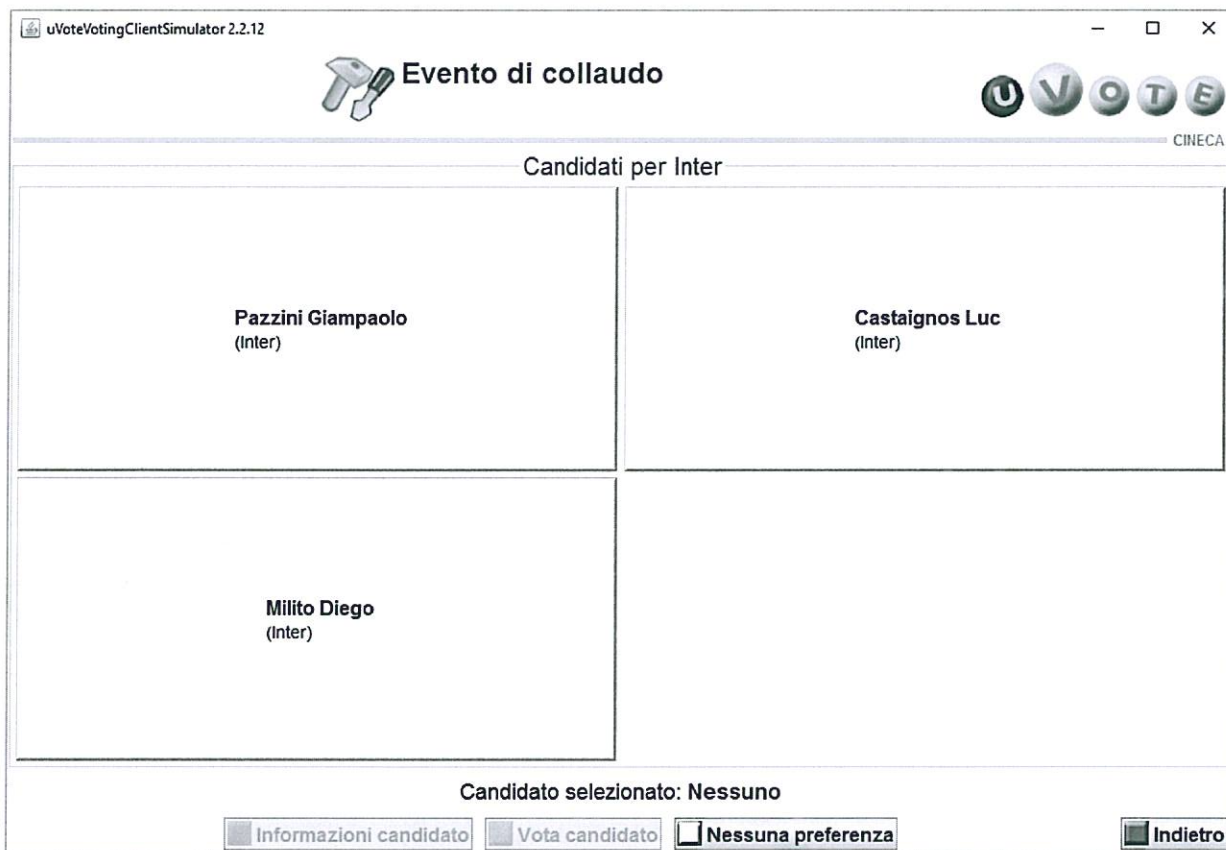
uVoteVotingClientSimulator 2.2.12

Evento di collaudo

UVOTE

CINECA

Candidati per Inter

Pazzini Giampaolo
(Inter)

Castaignos Luc
(Inter)

Milito Diego
(Inter)

Candidato selezionato: Nessuno

Informazioni candidato Vota candidato Nessuna preferenza Indietro